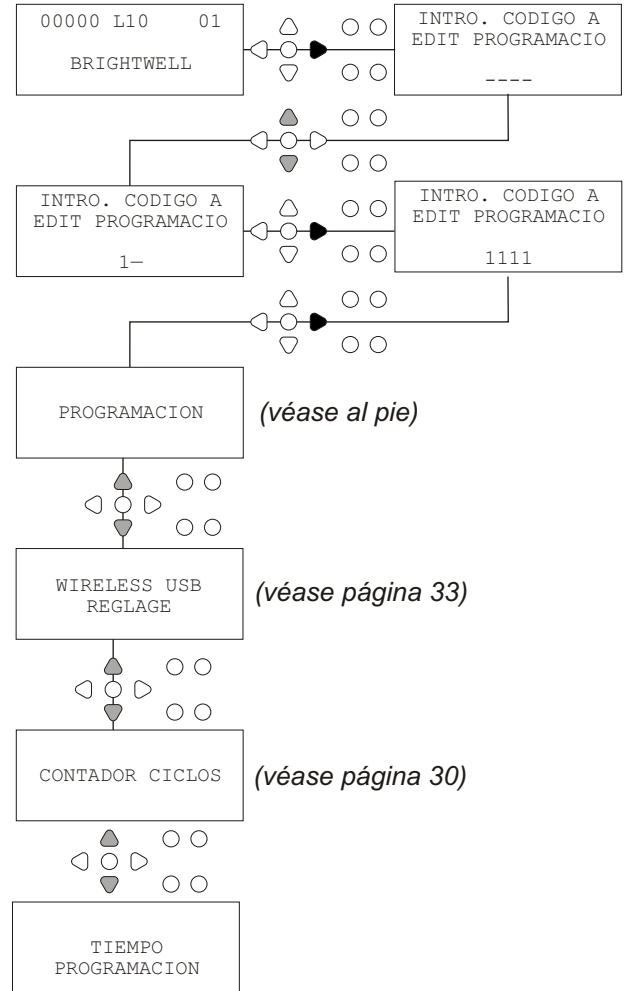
00000 L10 01

BRIGHTWELL

INTRO. CODIGO A EDIT PROGRAMACIO

----

INTRO. CODIGO A EDIT PROGRAMACIO

1—

INTRO. CODIGO A EDIT PROGRAMACIO

1111

PROGRAMACION

(véase al pie)

WIRELESS USB REGLAGE

(véase página 33)

CONTADOR CICLOS

(véase página 30)

TIEMPO PROGRAMACION